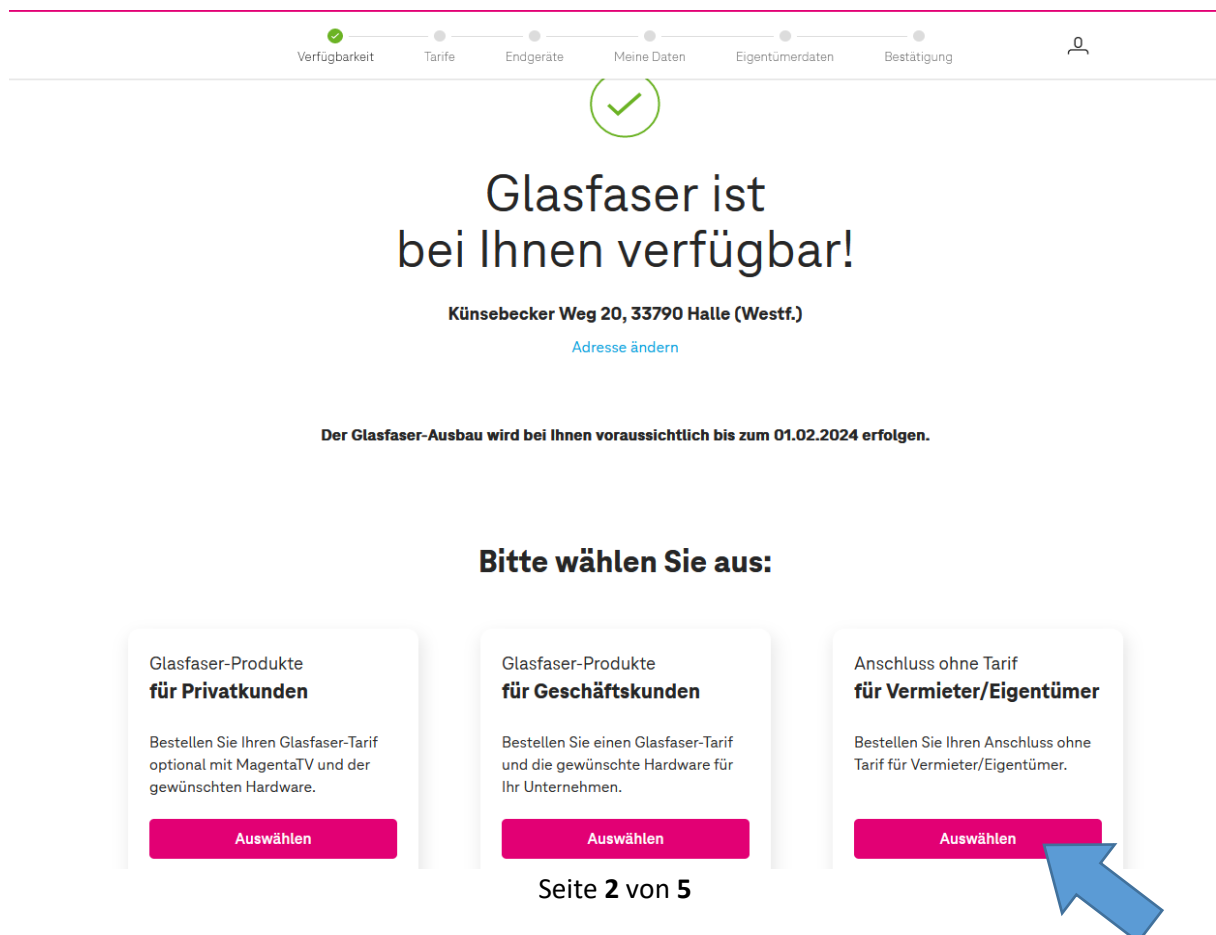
Verfügbarkeit Tarife Endgeräte Meine Daten Eigentümerdaten Bestätigung

Glasfaser ist bei Ihnen verfügbar!

Künsebecker Weg 20, 33790 Halle (Westf.)

Adresse ändern

Der Glasfaser-Ausbau wird bei Ihnen voraussichtlich bis zum 01.02.2024 erfolgen.

Bitte wählen Sie aus:

Glasfaser-Produkte
für Privatkunden

Bestellen Sie Ihren Glasfaser-Tarif optional mit MagentaTV und der gewünschten Hardware.

Auswählen

Glasfaser-Produkte
für Geschäftskunden

Bestellen Sie einen Glasfaser-Tarif und die gewünschte Hardware für Ihr Unternehmen.

Auswählen

Anschluss ohne Tarif
für Vermieter/Eigentümer

Bestellen Sie Ihren Anschluss ohne Tarif für Vermieter/Eigentümer.

Auswählen

Seite **2** von **5**